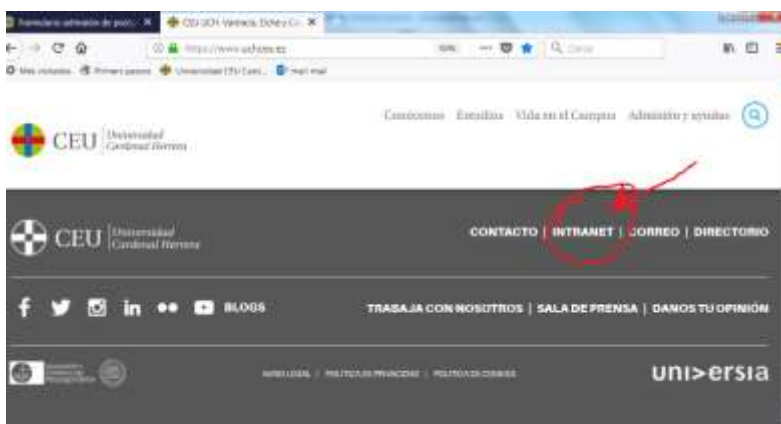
Formulario admisión de post... ✕ CEU UCH Valencia, Elche y Ca... ✕

https://www.uchceu.es

Más visitados Primeros pasos Universidad CEU Card... Hotmail

CEU Universidad Cardenal Herrera

Conócenos Estudios Vida en el Campus Admisión y ayudas

CEU Universidad Cardenal Herrera

CONTACTO | INTRANET | CORREO | DIRECTORIO

BLOGS

TRABAJA CON NOSOTROS | SALA DE PRENSA | DANOS TU OPINIÓN

AVISO LEGAL | POLÍTICA DE PRIVACIDAD | POLÍTICA DE COOKIES

universia